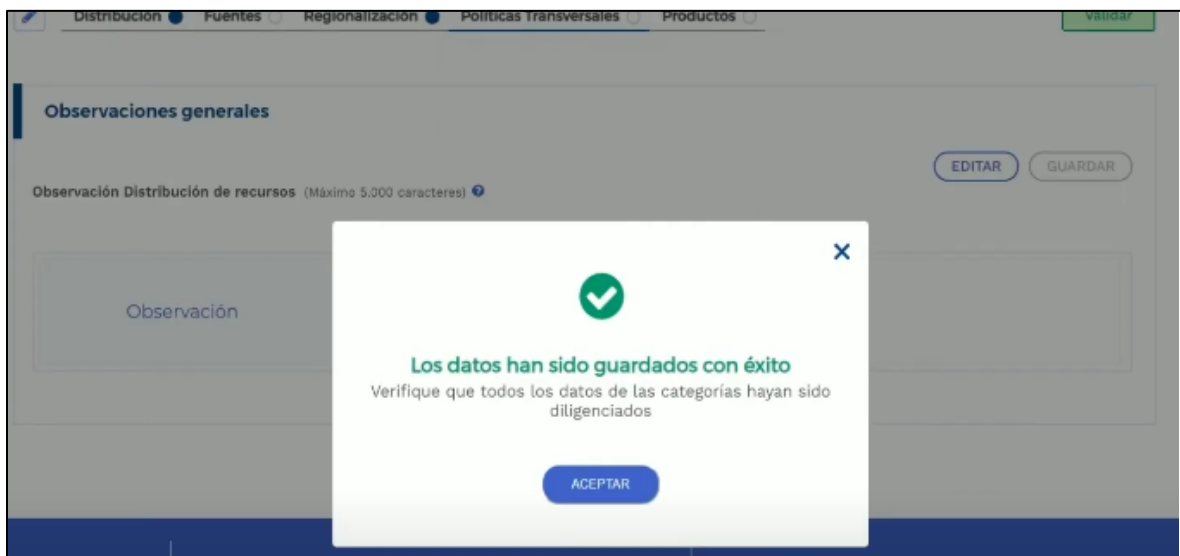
Distribución Fuentes Regionalización Políticas Transversales Productos

Validar

Observaciones generales

EDITAR GUARDAR

Observación Distribución de recursos (Máximo 5.000 caracteres)

Observación

Los datos han sido guardados con éxito

Verifique que todos los datos de las categorías hayan sido diligenciados

ACEPTAR